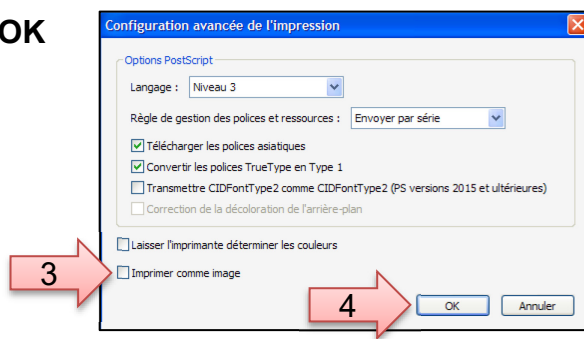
OK

Configuration avancée de l'impression

Options PostScript

Langage : Niveau 3

Règle de gestion des polices et ressources : Envoyer par série

Télécharger les polices asiatiques

Convertir les polices TrueType en Type 1

Transmettre CIDFontType2 comme CIDFontType2 (PS versions 2015 et ultérieures)

Correction de la décoloration de l'arrière-plan

Laisser l'imprimante déterminer les couleurs

3

Imprimer comme image

4

OK

Annuler